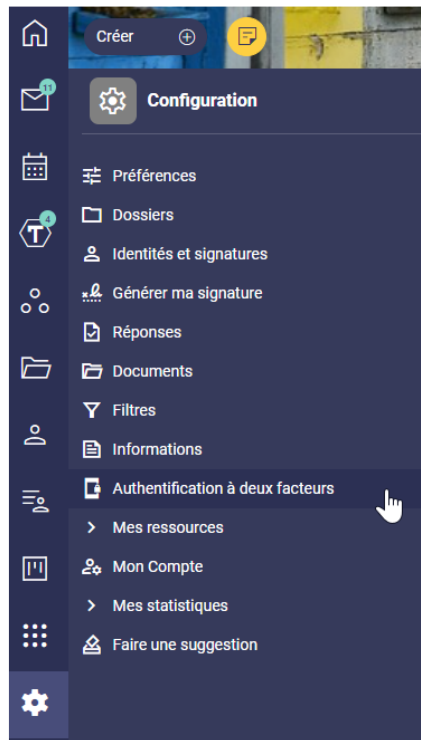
Créer

11

4

Configuration

Préférences
Dossiers
Identités et signatures
Générer ma signature
Réponses
Documents
Filtres
Informations
Authentification à deux facteurs
Mes ressources
Mon Compte
Mes statistiques
Faire une suggestion